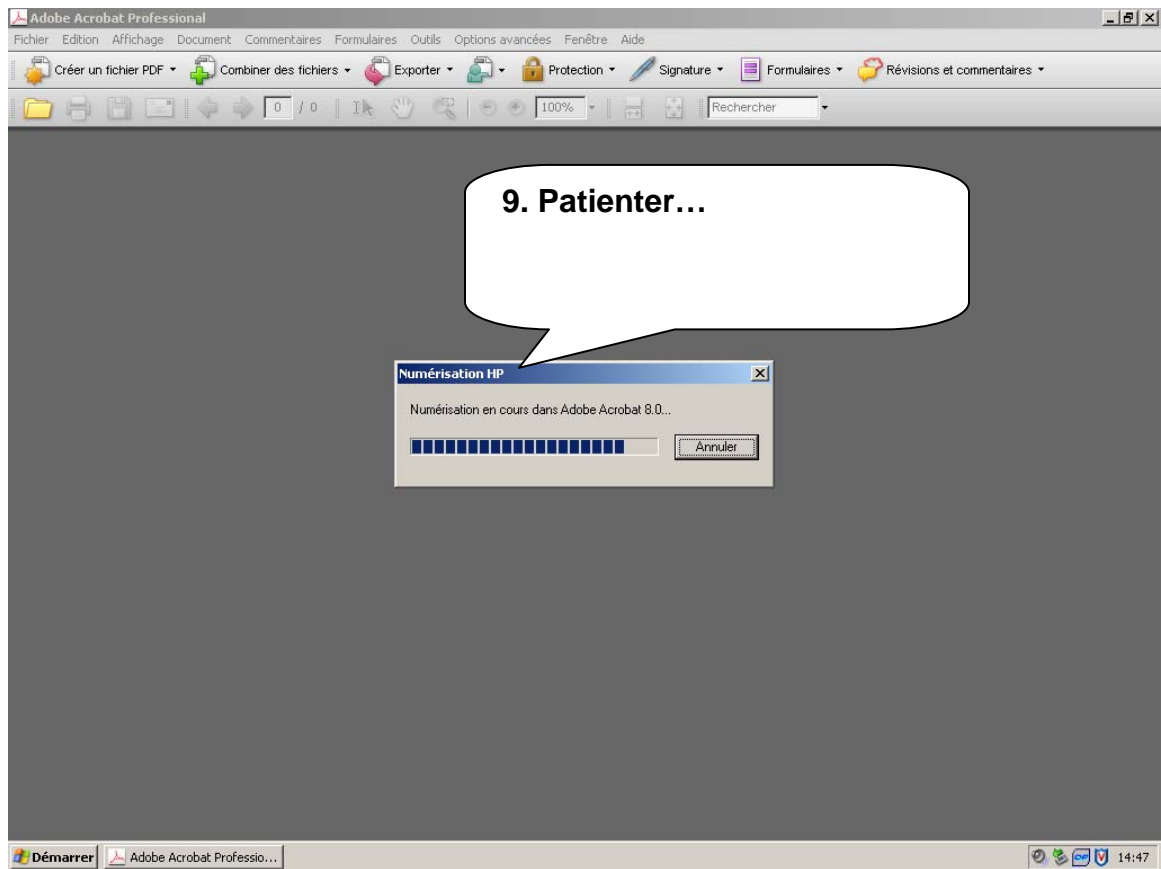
Adobe Acrobat Professional

Fichier Edition Affichage Document Commentaires Formulaires Outils Options avancées Fenêtre Aide

Créer un fichier PDF Combiner des fichiers Exporter Protection Signature Formulaires Révisions et commentaires

0 / 0 100% Rechercher

9. Patienter…

Numérisation HP

Numérisation en cours dans Adobe Acrobat 8.0...

Annuler

Démarrer Adobe Acrobat Professio... 14:47